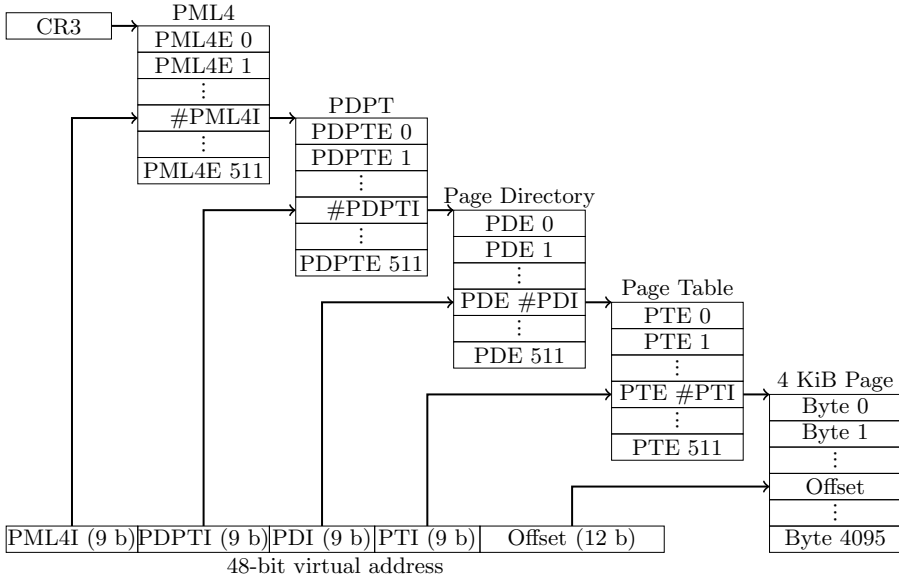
CR3

PML4
PML4E 0
PML4E 1
⋮
#PML4I
⋮
PML4E 511

PDPT
PDPTE 0
PDPTE 1
⋮
#PDPTI
⋮
PDPTE 511

Page Directory
PDE 0
PDE 1
⋮
PDE #PDI
⋮
PDE 511

Page Table
PTE 0
PTE 1
⋮
PTE #PTI
⋮
PTE 511

4 KiB Page
Byte 0
Byte 1
⋮
Offset
⋮
Byte 4095

| PML4I (9 b) | PDPTI (9 b) | PDI (9 b) | PTI (9 b) | Offset (12 b) |
|---|---|---|---|---|

48-bit virtual address